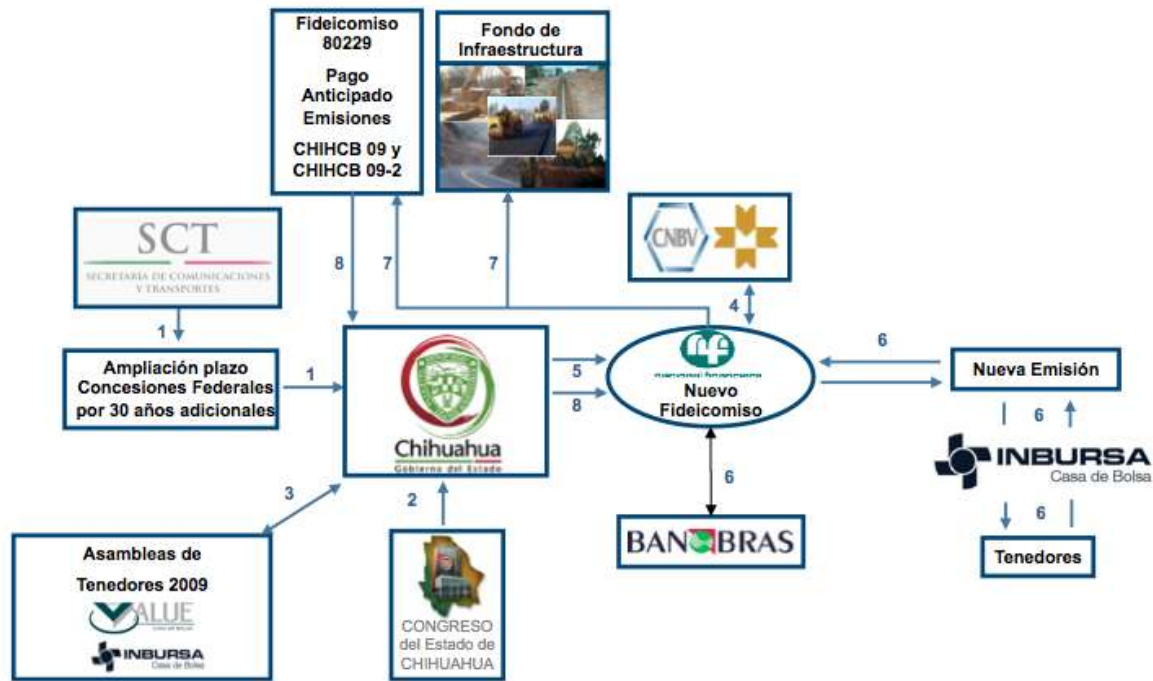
Fideicomiso 80229

Pago Anticipado Emisiones

CHIHCB 09 y CHIHCB 09-2

Fondo de Infraestructura

SCT
SECRETARÍA DE COMUNICACIONES Y TRANSPORTES

CNBV

1

Ampliación plazo Concesiones Federales por 30 años adicionales

8

7

7

4

1

Chihuahua
Gobierno del Estado

5

8

Nuevo Fideicomiso

6

Nueva Emisión

6

INBURSA
Casa de Bolsa

6

Tenedores

3

2

6

Asambleas de Tenedores 2009

VALUE

INBURSA
Casa de Bolsa

CONGRESO del Estado de CHIHUAHUA

BANOBRAS